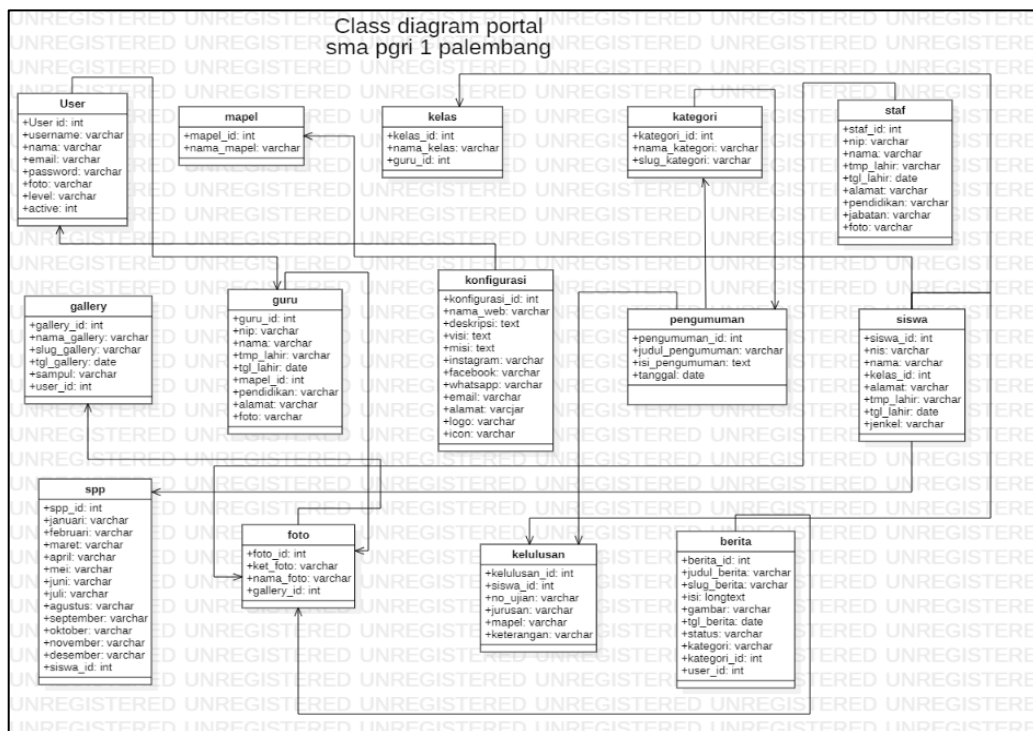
Class diagram portal
sma pgri 1 palembang

UNREGISTERED UNREGISTERED UNREGISTERED UNREGISTERED UNREGISTERED

User
+User id: int
+username: varchar
+nama: varchar
+email: varchar
+password: varchar
+foto: varchar
+level: varchar
+active: int

mapel
+mapel_id: int
+nama_mapel: varchar

kelas
+kelas_id: int
+nama_kelas: varchar
+guru_id: int

kategori
+kategori_id: int
+nama_kategori: varchar
+slug_kategori: varchar

staf
+staf_id: int
+nip: varchar
+nama: varchar
+tmp_lahir: varchar
+tgl_lahir: date
+alamat: varchar
+pendidikan: varchar
+jabatan: varchar
+foto: varchar

gallery
+gallery_id: int
+nama_gallery: varchar
+slug_gallery: varchar
+tgl_gallery: date
+sampul: varchar
+user_id: int

guru
+guru_id: int
+nip: varchar
+nama: varchar
+tmp_lahir: varchar
+tgl_lahir: date
+mapel_id: int
+pendidikan: varchar
+alamat: varchar
+foto: varchar

konfigurasi
+konfigurasi_id: int
+nama_web: varchar
+deskripsi: text
+visi: text
+misi: text
+instagram: varchar
+facebook: varchar
+whatsapp: varchar
+email: varchar
+alamat: varcjar
+logo: varchar
+icon: varchar

pengumuman
+pengumuman_id: int
+judul_pengumuman: varchar
+isi_pengumuman: text
+tanggal: date

siswa
+siswa_id: int
+nis: varchar
+nama: varchar
+kelas_id: int
+alamat: varchar
+tmp_lahir: varchar
+tgl_lahir: date
+jenkel: varchar

spp
+spp_id: int
+januari: varchar
+februari: varchar
+maret: varchar
+april: varchar
+mei: varchar
+juni: varchar
+juli: varchar
+agustus: varchar
+september: varchar
+oktober: varchar
+november: varchar
+desember: varchar
+siswa_id: int

foto
+foto_id: int
+ket_foto: varchar
+nama_foto: varchar
+gallery_id: int

kelulusan
+kelulusan_id: int
+siswa_id: int
+no_ujian: varchar
+jurusan: varchar
+mapel: varchar
+keterangan: varchar

berita
+berita_id: int
+judul_berita: varchar
+slug_berita: varchar
+isi: longtext
+gambar: varchar
+tgl_berita: date
+status: varchar
+kategori: varchar
+kategori_id: int
+user_id: int